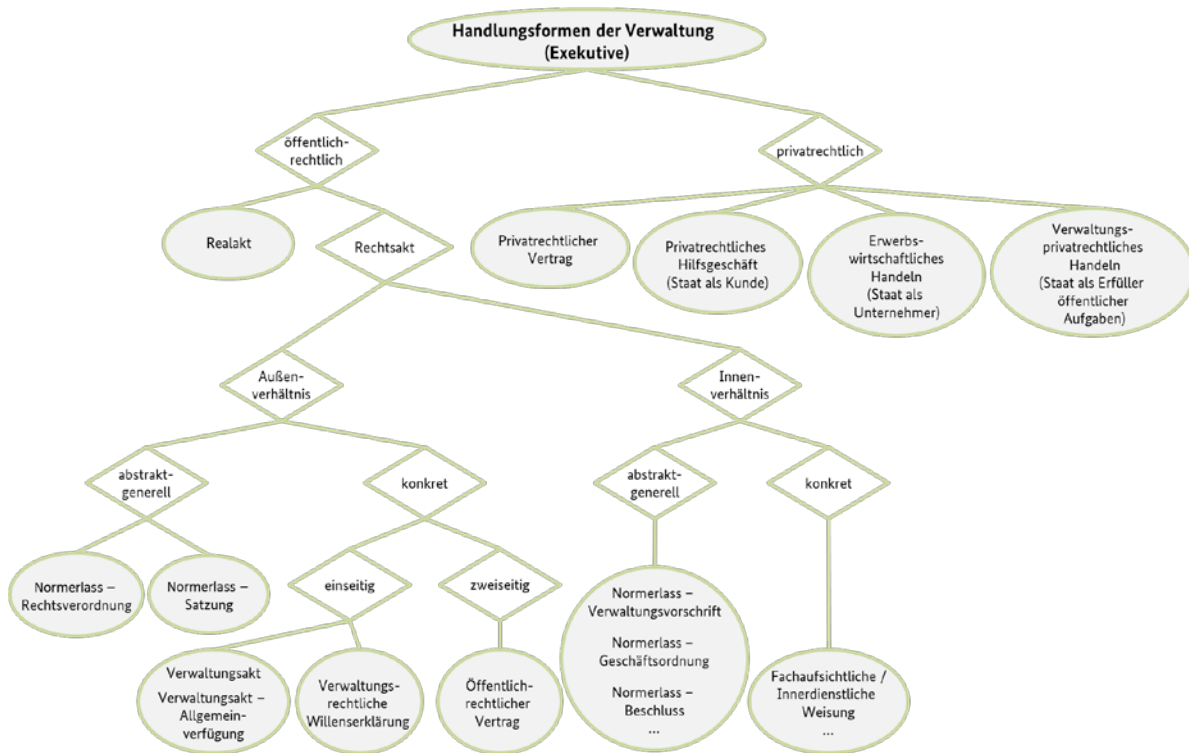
Handlungsformen der Verwaltung (Exekutive)

öffentlich-rechtlich

privatrechtlich

Realakt

Rechtsakt

Privatrechtlicher Vertrag

Privatrechtliches Hilfsgeschäft (Staat als Kunde)

Erwerbswirtschaftliches Handeln (Staat als Unternehmer)

Verwaltungsprivatrechtliches Handeln (Staat als Erfüller öffentlicher Aufgaben)

Außenverhältnis

Innenverhältnis

abstraktgenerell

konkret

abstraktgenerell

konkret

Normerlass – Rechtsverordnung

Normerlass – Satzung

einseitig

zweiseitig

Normerlass – Verwaltungsvorschrift

Normerlass – Geschäftsordnung

Normerlass – Beschluss

...

Verwaltungsakt

Verwaltungsakt – Allgemeinverfügung

Verwaltungsrechtliche Willenserklärung

Öffentlichrechtlicher Vertrag

Fachaufsichtliche / Innerdienstliche Weisung

...